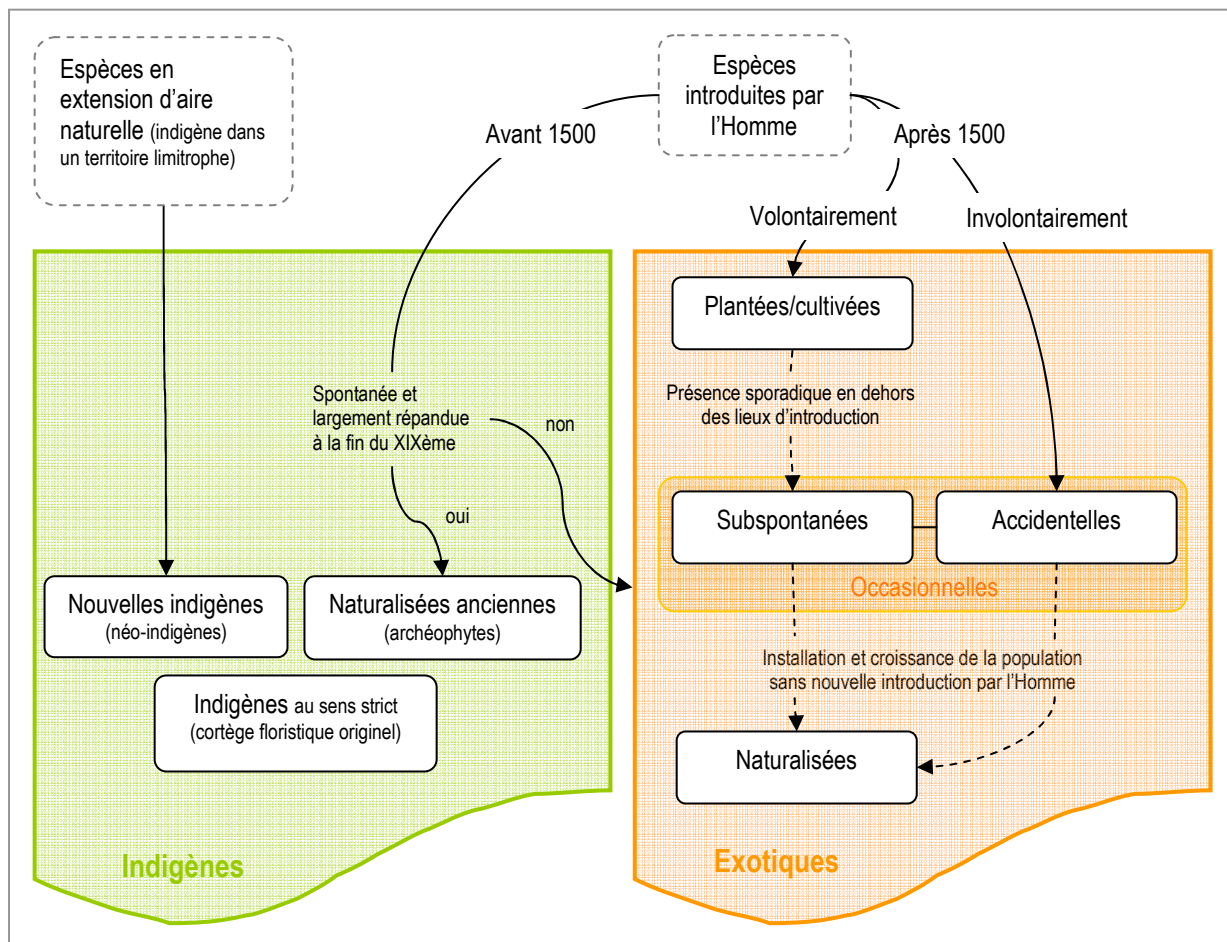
Espèces en extension d'aire naturelle (indigène dans un territoire limitrophe)

Espèces introduites par l'Homme

Avant 1500

Après 1500

Volontairement

Involontairement

Plantées/cultivées

Présence sporadique en dehors des lieux d'introduction

Spontanée et largement répandue à la fin du XIXème

non

oui

Subspontanées

Accidentelles

Occasionnelles

Nouvelles indigènes (néo-indigènes)

Naturalisées anciennes (archéophytes)

Installation et croissance de la population sans nouvelle introduction par l'Homme

Indigènes au sens strict (cortège floristique originel)

Naturalisées

Indigènes

Exotiques